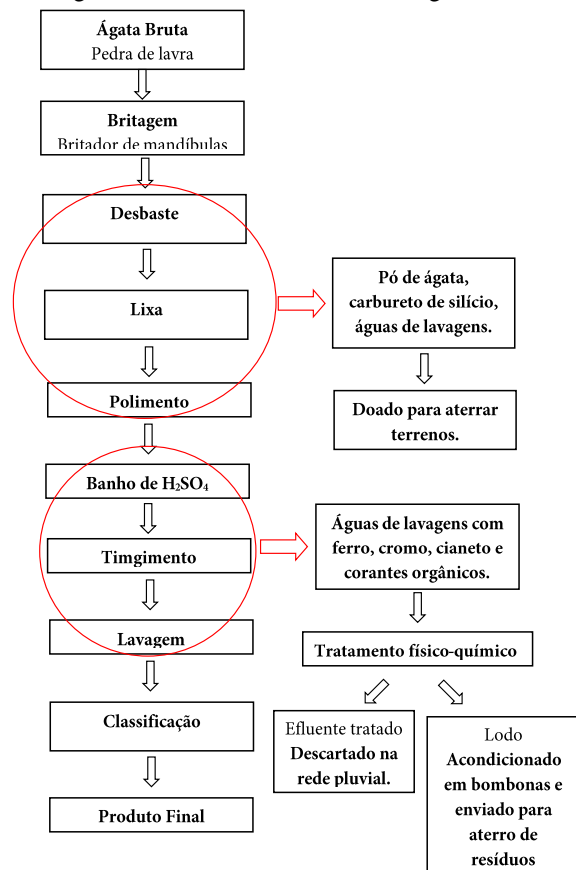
Ágata Bruta
Pedra de lavra

Britagem
Britador de mandíbulas

Desbaste

Lixa

Polimento

Banho de $H_2SO_4$

Timgimento

Lavagem

Classificação

Produto Final

Pó de ágata, carbureto de silício, águas de lavagens.

Doado para aterrar terrenos.

Águas de lavagens com ferro, cromo, cianeto e corantes orgânicos.

Tratamento físico-químico

Efluente tratado
Descartado na rede pluvial.

Lodo
Acondicionado em bombonas e enviado para aterro de resíduos